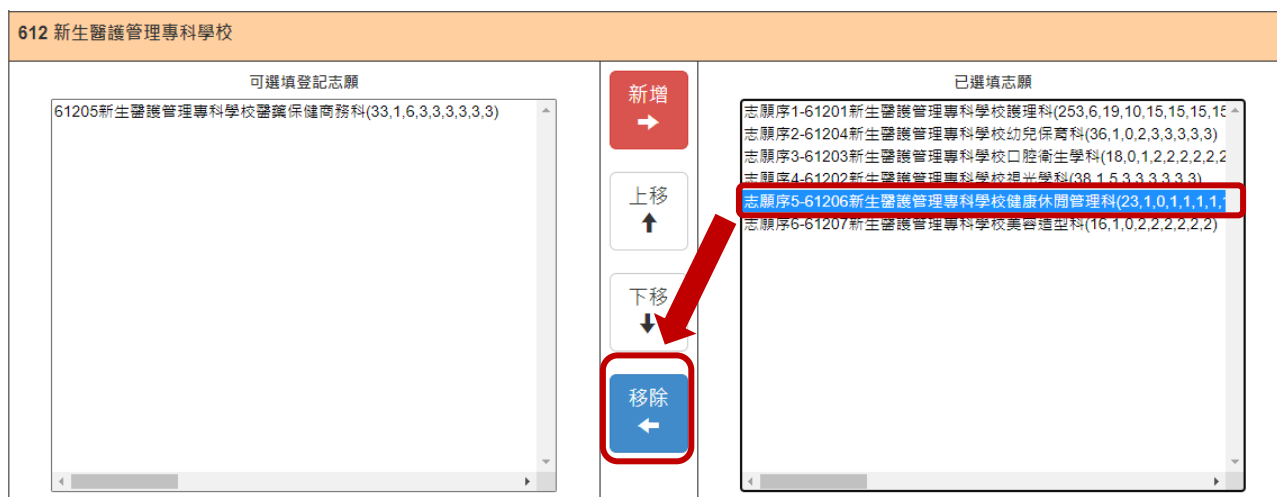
612 新生醫護管理專科學校

可選填登記志願

61205新生醫護管理專科學校醫護保健商務科(33,1,6,3,3,3,3,3,3)

新增

上移

下移

移除

已選填志願

志願序1-61201新生醫護管理專科學校護理科(253,6,19,10,15,15,15,15
志願序2-61204新生醫護管理專科學校幼兒保育科(36,1,0,2,3,3,3,3,3)
志願序3-61203新生醫護管理專科學校口腔衛生學科(18,0,1,2,2,2,2,2,2
志願序4-61202新生醫護管理專科學校視光學科(38,1,5,3,3,3,3,3,3)
志願序5-61206新生醫護管理專科學校健康休閒管理科(23,1,0,1,1,1,1,1
志願序6-61207新生醫護管理專科學校美容造型科(16,1,0,2,2,2,2,2,2)